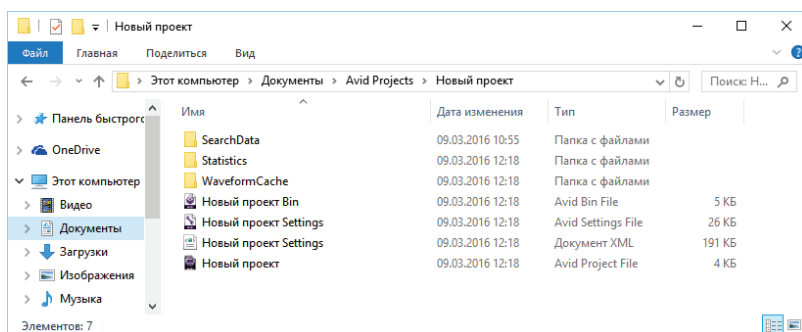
Новый проект

Файл Главная Поделиться Вид

Этот компьютер > Документы > Avid Projects > Новый проект

Поиск: Н...

Панель быстрого
OneDrive
Этот компьютер
Видео
Документы
Загрузки
Изображения
Музыка

| Имя | Дата изменения | Тип | Размер |
|---|---|---|---|
| SearchData | 09.03.2016 10:55 | Папка с файлами | |
| Statistics | 09.03.2016 12:18 | Папка с файлами | |
| WaveformCache | 09.03.2016 12:18 | Папка с файлами | |
| Новый проект Bin | 09.03.2016 12:18 | Avid Bin File | 5 КБ |
| Новый проект Settings | 09.03.2016 12:18 | Avid Settings File | 26 КБ |
| Новый проект Settings | 09.03.2016 12:18 | Документ XML | 191 КБ |
| Новый проект | 09.03.2016 12:18 | Avid Project File | 4 КБ |

Элементов: 7